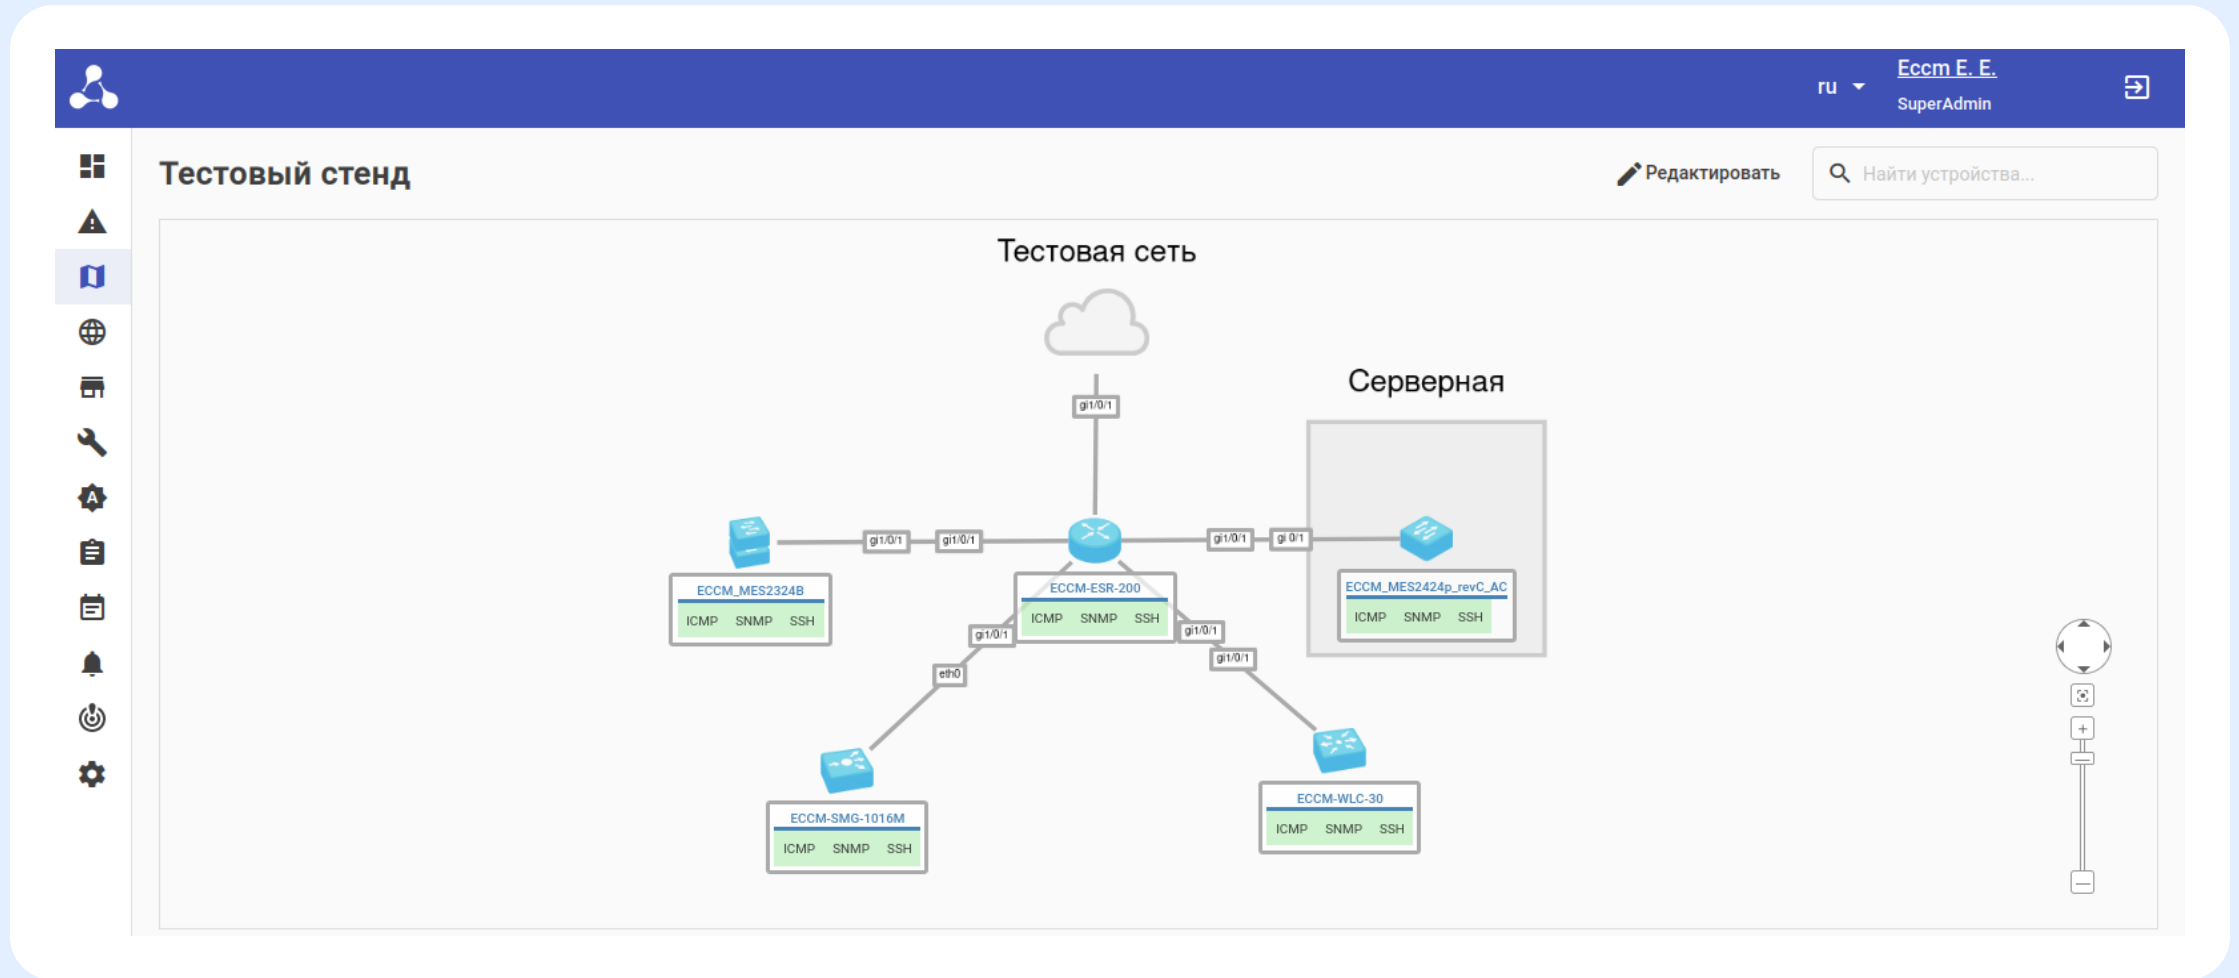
ru
Eccm E. E.
SuperAdmin

Тестовый стенд

Редактировать

Найти устройства...

Тестовая сеть

Серверная

gi1/0/1

gi1/0/1

gi1/0/1

gi1/0/1

gi 0/1

ECCM_MES2324B
ICMP SNMP SSH

ECCM-ESR-200
ICMP SNMP SSH

ECCM_MES2424p_revC_AC
ICMP SNMP SSH

gi1/0/1

gi1/0/1

gi1/0/1

eth0

ECCM-SMG-1016M
ICMP SNMP SSH

ECCM-WLC-30
ICMP SNMP SSH